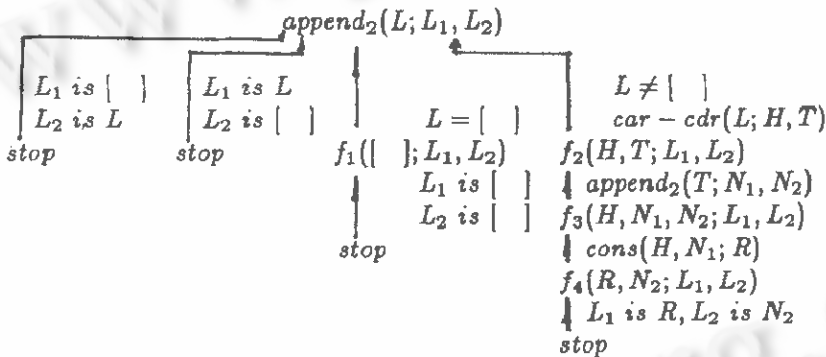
$append_2(L; L_1, L_2)$

$L_1$ $is$ $[\ ]$
$L_2$ $is$ $L$
$stop$

$L_1$ $is$ $L$
$L_2$ $is$ $[\ ]$
$stop$

$L = [\ ]$
$f_1([\ ]; L_1, L_2)$
$L_1$ $is$ $[\ ]$
$L_2$ $is$ $[\ ]$
$stop$

$L \neq [\ ]$
$car - cdr(L; H, T)$
$f_2(H, T; L_1, L_2)$
$append_2(T; N_1, N_2)$
$f_3(H, N_1, N_2; L_1, L_2)$
$cons(H, N_1; R)$
$f_4(R, N_2; L_1, L_2)$
$L_1$ $is$ $R$, $L_2$ $is$ $N_2$
$stop$